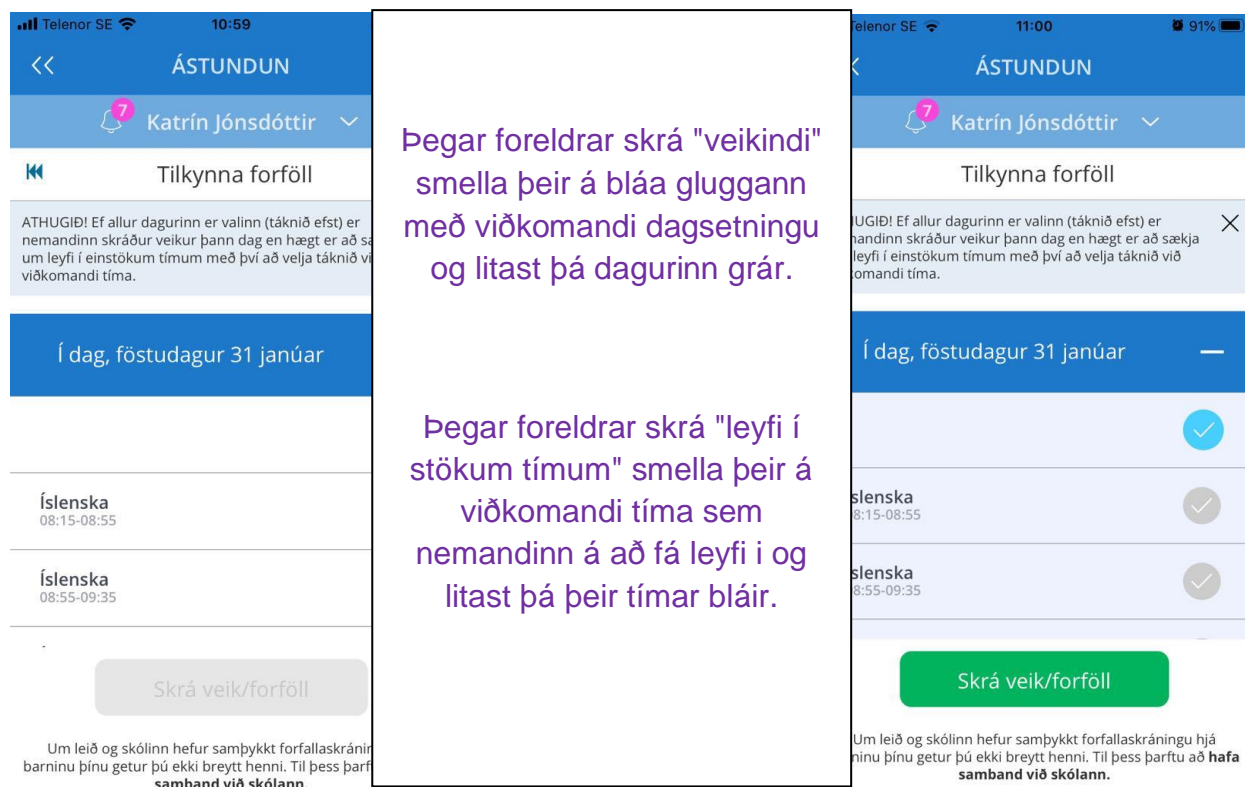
Telenor SE 10:59
<<
ÁSTUNDUN
7
Katrín Jónsdóttir
Tilkynna forföll
ATHUGIÐ! Ef allur dagurinn er valinn (táknið efst) er nemandinn skráður veikur þann dag en hægt er að sa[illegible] um leyfi í einstökum tímum með því að velja táknið vi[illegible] viðkomandi tíma.
Í dag, föstudagur 31 janúar
Íslenska
08:15-08:55
Íslenska
08:55-09:35
Skrá veik/forföll
Um leið og skólinn hefur samþykkt forfallaskránin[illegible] barninu þínu getur þú ekki breytt henni. Til þess þarf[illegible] samband við skólann.

Þegar foreldrar skrá "veikindi" smella þeir á bláa gluggann með viðkomandi dagsetningu og litast þá dagurinn grár.

Þegar foreldrar skrá "leyfi í stökum tímum" smella þeir á viðkomandi tíma sem nemandinn á að fá leyfi i og litast þá þeir tímar bláir.

Telenor SE 11:00 91%
ÁSTUNDUN
7
Katrín Jónsdóttir
Tilkynna forföll
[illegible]HUGIÐ! Ef allur dagurinn er valinn (táknið efst) er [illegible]andinn skráður veikur þann dag en hægt er að sækja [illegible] leyfi í einstökum tímum með því að velja táknið við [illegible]omandi tíma.
Í dag, föstudagur 31 janúar
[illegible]slenska
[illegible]8:15-08:55
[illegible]slenska
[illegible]8:55-09:35
Skrá veik/forföll
Um leið og skólinn hefur samþykkt forfallaskráningu hjá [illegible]inu þínu getur þú ekki breytt henni. Til þess þarftu að hafa samband við skólann.